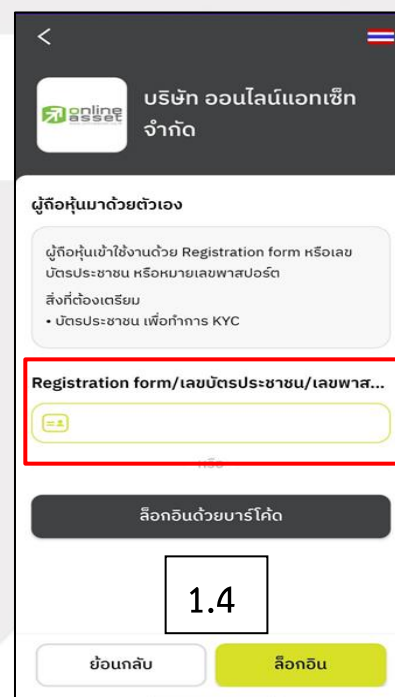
online asset

บริษัท ออนไลน์แอทเซ็ท จำกัด

ผู้ถือหุ้นมาด้วยตัวเอง

ผู้ถือหุ้นเข้าใช้งานด้วย Registration form หรือเลขบัตรประชาชน หรือหมายเลขพาสปอร์ต

สิ่งที่ต้องเตรียม
• บัตรประชาชน เพื่อทำการ KYC

Registration form/เลขบัตรประชาชน/เลขพาส...

หรือ

ล็อกอินด้วยบาร์โค้ด

1.4

ย้อนกลับ

ล็อกอิน